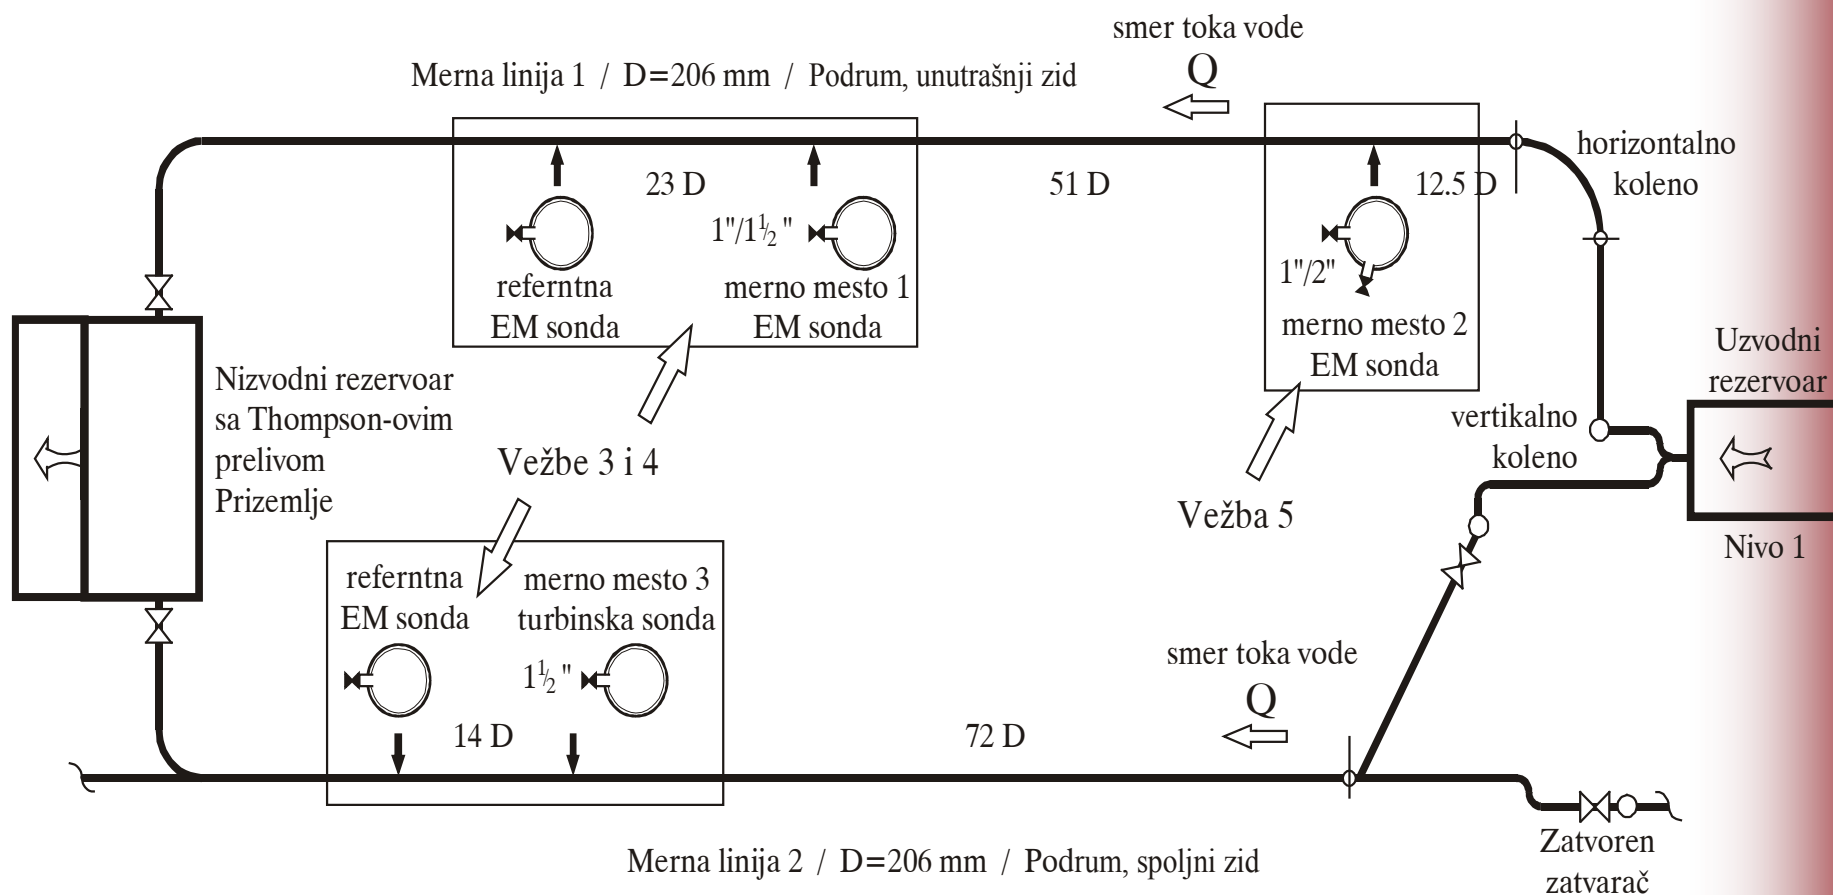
smer toka vode
Q
Merna linija 1 / D=206 mm / Podrum, unutrašnji zid

23 D
51 D
12.5 D
horizontalno koleno

$1"/1\frac{1}{2}"$
referntna EM sonda
merno mesto 1 EM sonda

$1"/2"$
merno mesto 2 EM sonda

Uzvodni rezervoar

Nizvodni rezervoar sa Thompson-ovim prelivom Prizemlje

vertikalno koleno

Vežbe 3 i 4

Vežba 5

Nivo 1

referntna EM sonda
merno mesto 3 turbinska sonda
$1\frac{1}{2}"$

smer toka vode
Q

14 D
72 D

Merna linija 2 / D=206 mm / Podrum, spoljni zid

Zatvoren zatvarač